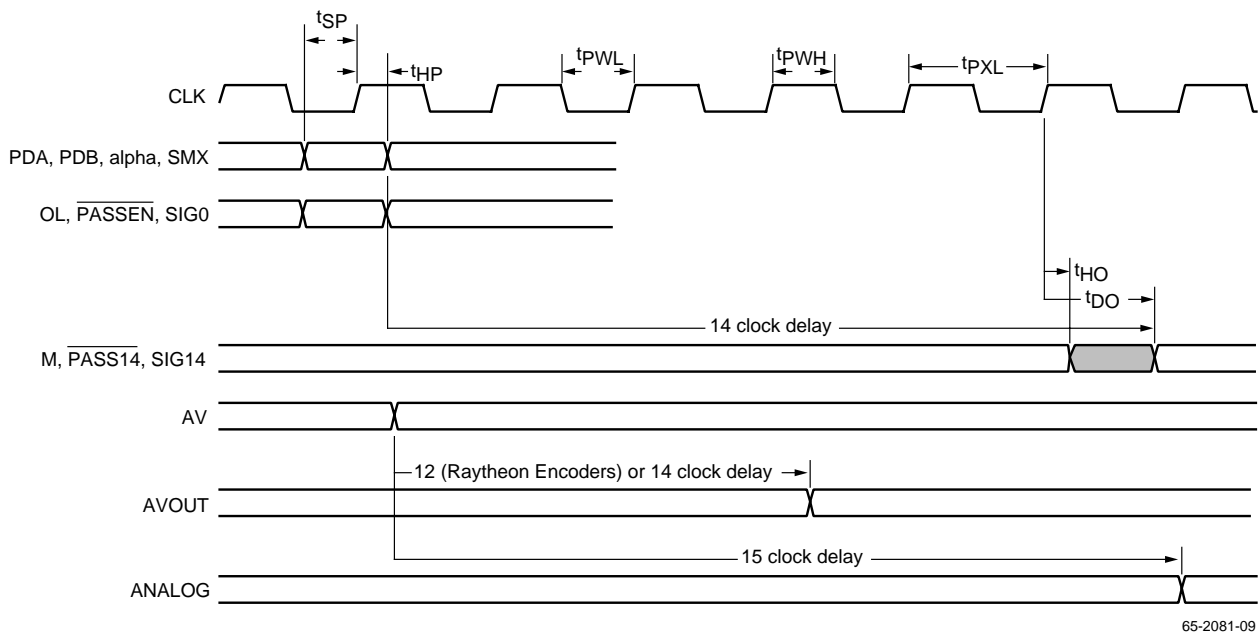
$t_{SP}$

$t_{HP}$

$t_{PWL}$

$t_{PWH}$

$t_{PXL}$

CLK

PDA, PDB, alpha, SMX

OL, $\overline{PASSEN}$, SIG0

$t_{HO}$

$t_{DO}$

14 clock delay

M, $\overline{PASS14}$, SIG14

AV

12 (Raytheon Encoders) or 14 clock delay

AVOUT

15 clock delay

ANALOG

65-2081-09